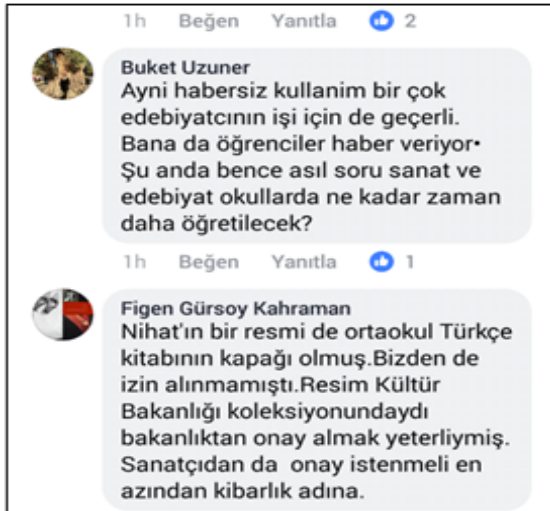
1h Beğen Yanıtla 2

Buket Uzuner
Ayni habersiz kullanim bir çok edebiyatcının işi için de geçerli. Bana da öğrenciler haber veriyor• Şu anda bence asıl soru sanat ve edebiyat okullarda ne kadar zaman daha öğretilecek?

1h Beğen Yanıtla 1

Figen Gürsoy Kahraman
Nihat'ın bir resmi de ortaokul Türkçe kitabının kapağı olmuş.Bizden de izin alınmamıştı.Resim Kültür Bakanlığı koleksiyonundaydı bakanlıktan onay almak yeterliymiş. Sanatçıdan da onay istenmeli en azından kibarlık adına.